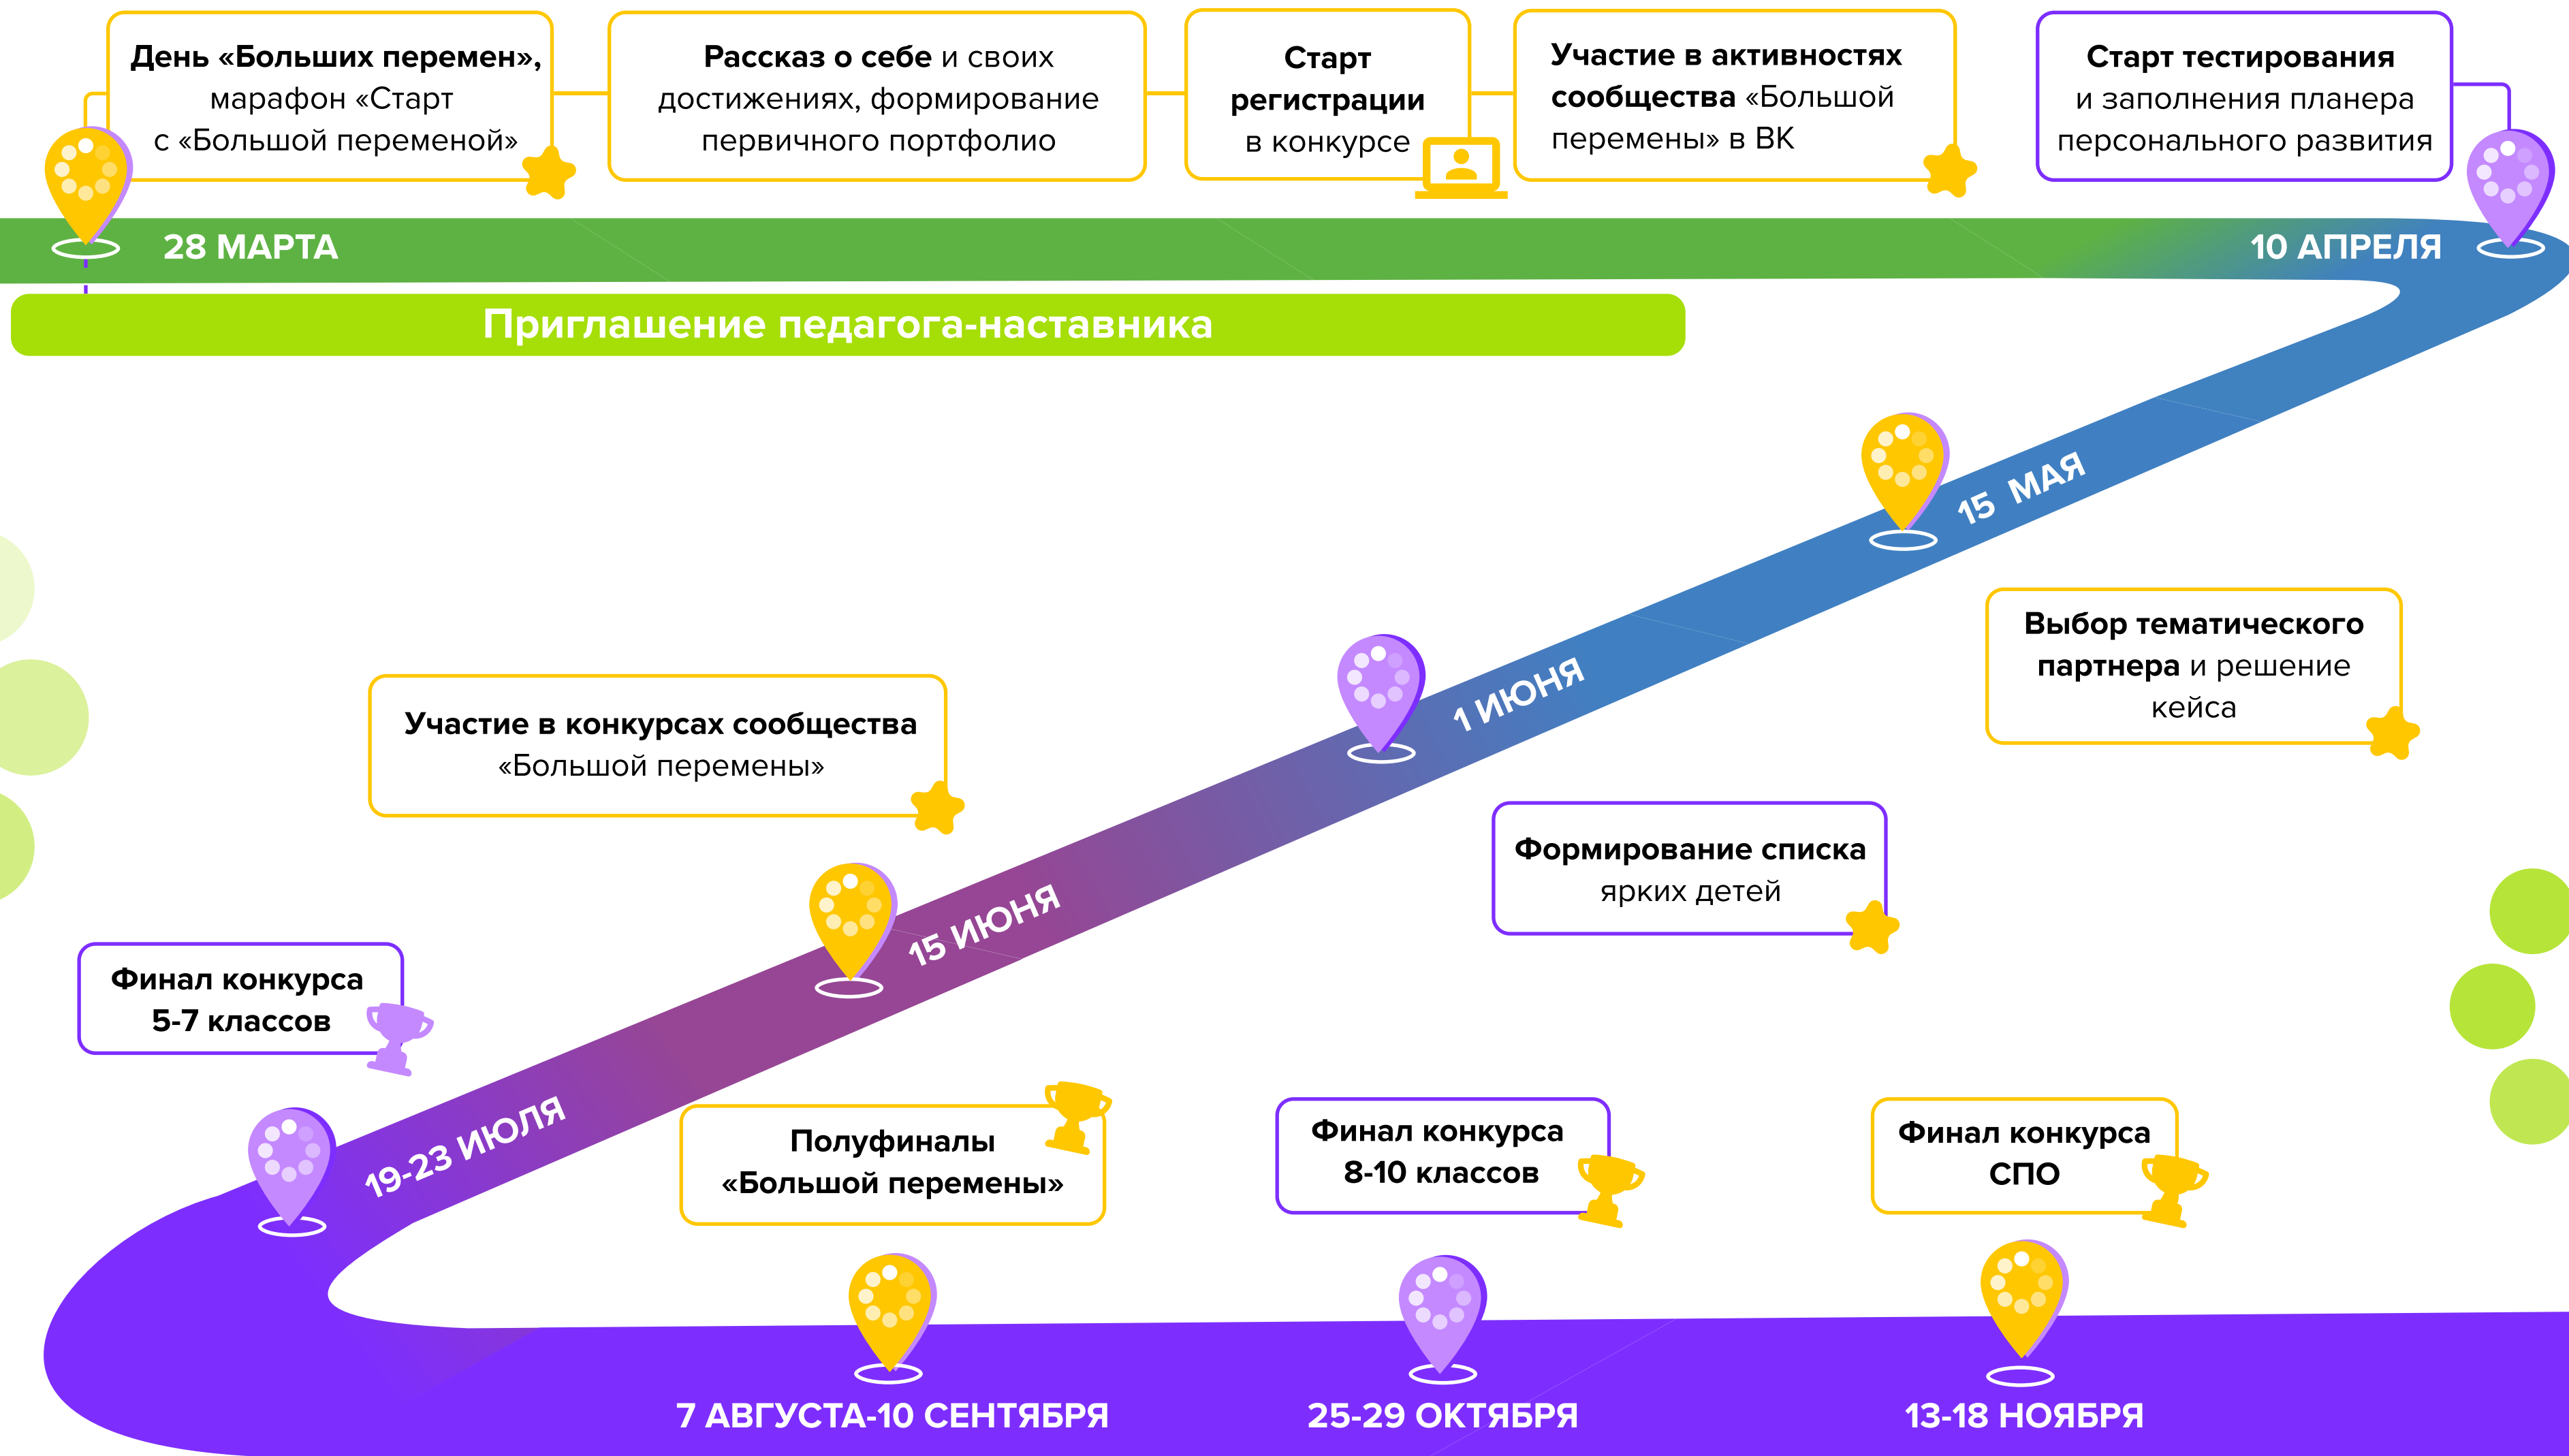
День «Больших перемен», марафон «Старт с «Большой переменой»

Рассказ о себе и своих достижениях, формирование первичного портфолио

Старт регистрации в конкурсе

Участие в активностях сообщества «Большой перемены» в ВК

Старт тестирования и заполнения планера персонального развития

28 МАРТА

10 АПРЕЛЯ

Приглашение педагога-наставника

15 МАЯ

Выбор тематического партнера и решение кейса

1 ИЮНЯ

Участие в конкурсах сообщества «Большой перемены»

Формирование списка ярких детей

15 ИЮНЯ

Финал конкурса 5-7 классов

19-23 ИЮЛЯ

Полуфиналы «Большой перемены»

Финал конкурса 8-10 классов

Финал конкурса СПО

7 АВГУСТА-10 СЕНТЯБРЯ

25-29 ОКТЯБРЯ

13-18 НОЯБРЯ